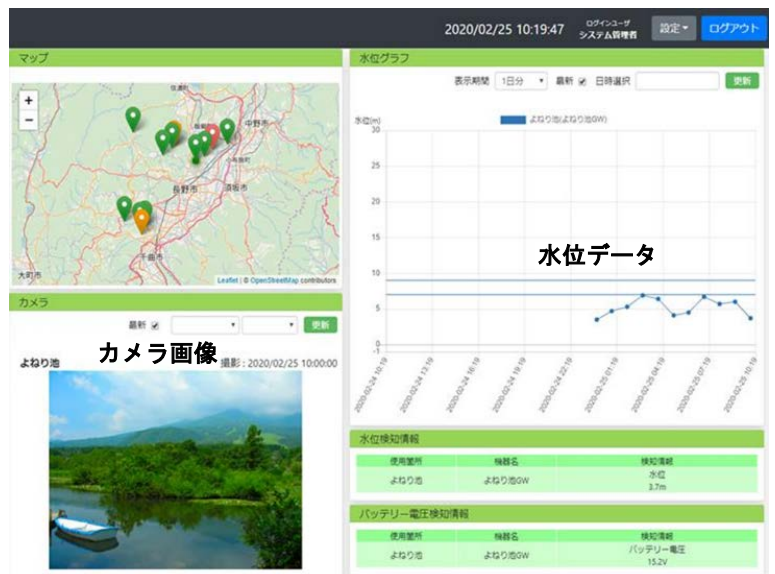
2020/02/25 10:19:47 ログインユーザ システム管理者 設定 ログアウト

マップ

+
−
中野市
長野市
須坂市
千曲市
大町市
Leaflet | © OpenStreetMap contributors

カメラ

最新 更新

よねり池

カメラ画像

撮影：2020/02/25 10:00:00

水位グラフ

表示期間 1日分 最新 日時選択 更新

水位(m)

よねり池(よねり池GW)

30
25
20
15
10
5
0
-1

水位データ

2020-02-24 10:19
2020-02-24 13:19
2020-02-24 16:19
2020-02-24 19:19
2020-02-24 22:19
2020-02-25 01:19
2020-02-25 04:19
2020-02-25 07:19
2020-02-25 10:19

水位検知情報

| 使用箇所 | 機器名 | 検知情報 |
|---|---|---|
| よねり池 | よねり池GW | 水位 3.7m |

バッテリー電圧検知情報

| 使用箇所 | 機器名 | 検知情報 |
|---|---|---|
| よねり池 | よねり池GW | バッテリー電圧 15.2V |